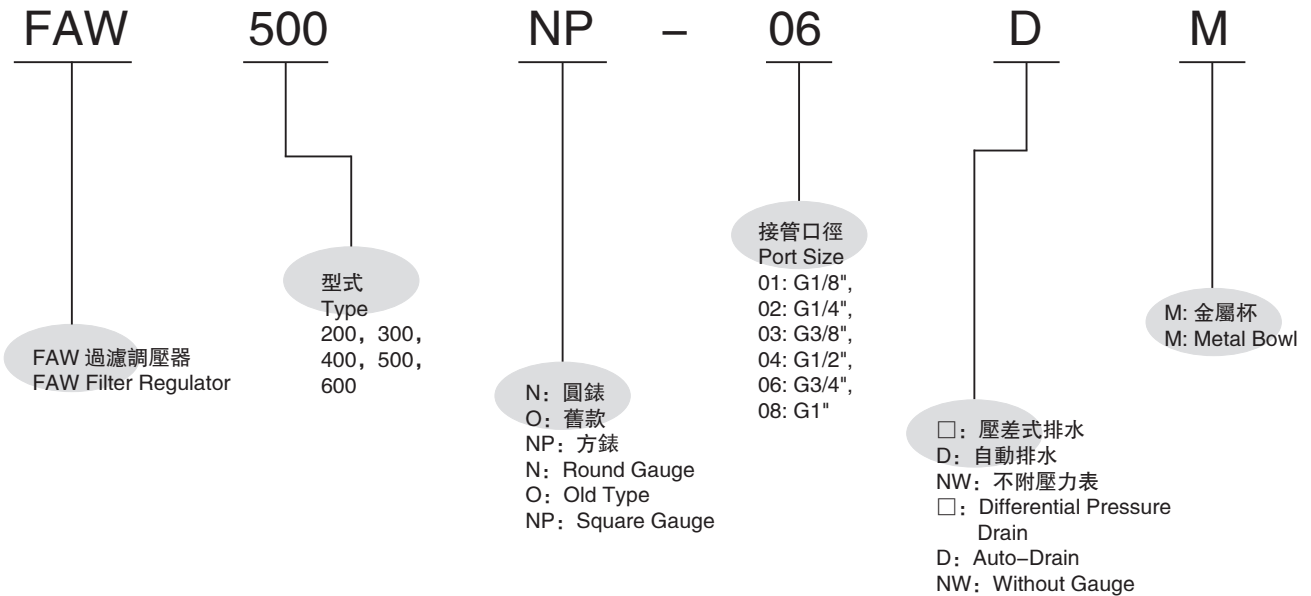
FAW 500 NP – 06 D M

FAW 過濾調壓器
FAW Filter Regulator

型式
Type
200，300，
400，500，
600

N：圓錶
O：舊款
NP：方錶
N：Round Gauge
O：Old Type
NP：Square Gauge

接管口徑
Port Size
01: G1/8",
02: G1/4",
03: G3/8",
04: G1/2",
06: G3/4",
08: G1"

□：壓差式排水
D：自動排水
NW：不附壓力表
□：Differential Pressure Drain
D：Auto–Drain
NW：Without Gauge

M: 金屬杯
M: Metal Bowl